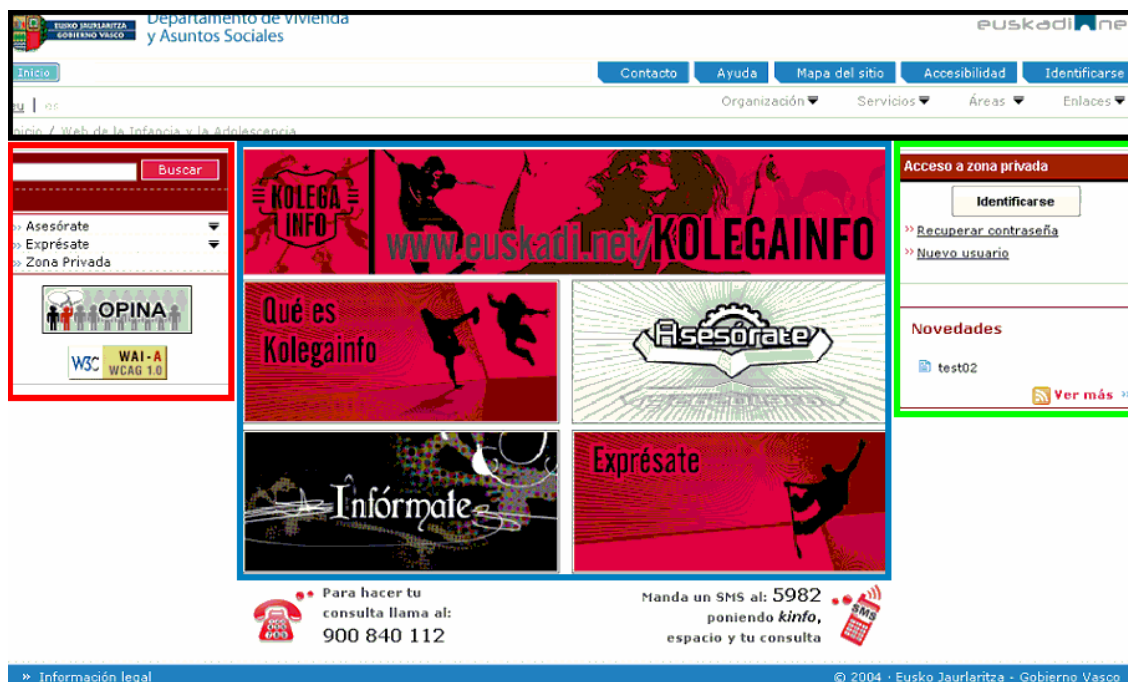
EUSKO JAURLARITZA
GOBIERNO VASCO
Departamento de Vivienda y Asuntos Sociales

euskadi.ne

Inicio

Contacto | Ayuda | Mapa del sitio | Accesibilidad | Identificarse

eu | es

Organización | Servicios | Áreas | Enlaces

Inicio / Web de la Infancia y la Adolescencia

Buscar

» Asesórate
» Exprésate
» Zona Privada

OPINA

W3C WAI-A WCAG 1.0

KOLEGA INFO
www.euskadi.net/KOLEGAINFO

Qué es Kolegainfo

Asesórate

Infórmate

Exprésate

Acceso a zona privada

Identificarse

» Recuperar contraseña
» Nuevo usuario

Novedades

test02

Ver más »

Para hacer tu consulta llama al:
900 840 112

Manda un SMS al: 5982 poniendo kinfo, espacio y tu consulta

SMS

» Información legal

© 2004 · Eusko Jaurlaritza - Gobierno Vasco